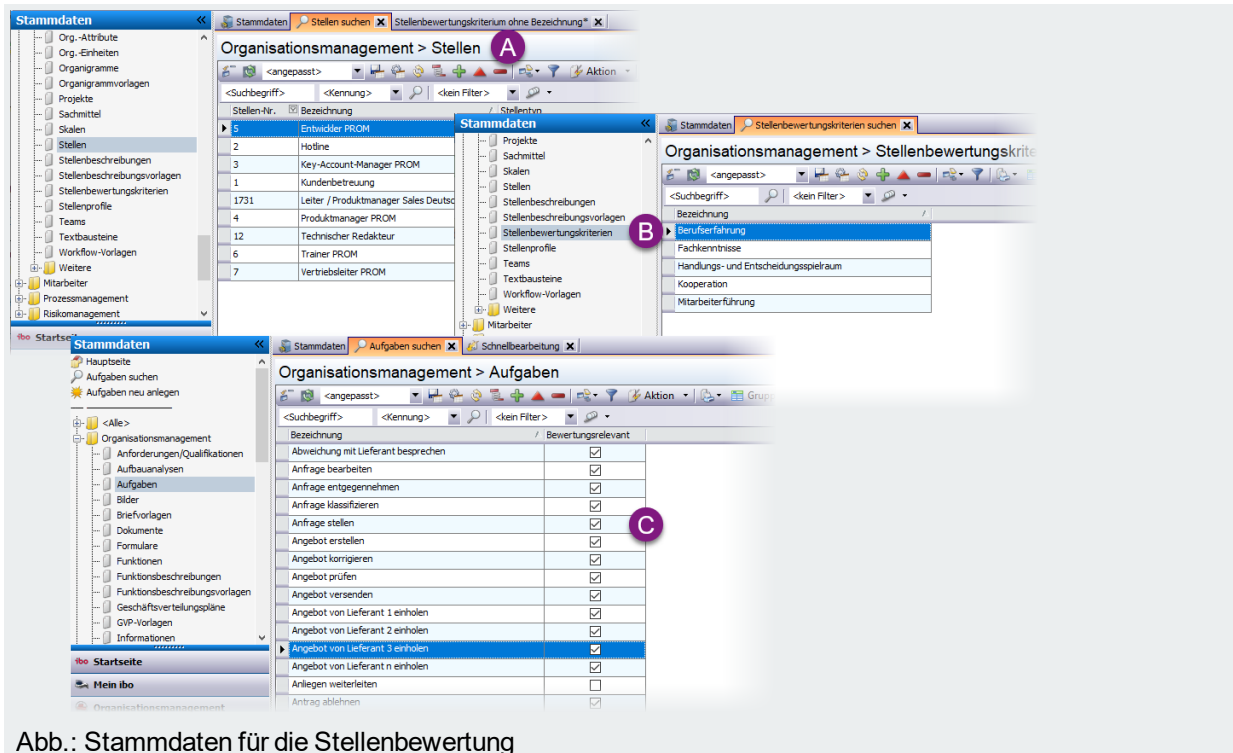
Stammdaten
Org.-Attribute
Org.-Einheiten
Organigramme
Organigrammvorlagen
Projekte
Sachmittel
Skalen
Stellen
Stellenbeschreibungen
Stellenbeschreibungsvorlagen
Stellenbewertungskriterien
Stellenprofile
Teams
Textbausteine
Workflow-Vorlagen
Weitere
Mitarbeiter
Prozessmanagement
Risikomanagement
Startseite

Stammdaten | Stellen suchen | Stellenbewertungskriterium ohne Bezeichnung*

Organisationsmanagement > Stellen

A

<angepasst> Aktion
<Suchbegriff> <Kennung> <kein Filter>

| Stellen-Nr. | Bezeichnung | Stellentyp |
|---|---|---|
| 5 | Entwickler PROM | |
| 2 | Hotline | |
| 3 | Key-Account-Manager PROM | |
| 1 | Kundenbetreuung | |
| 1731 | Leiter / Produktmanager Sales Deutsc | |
| 4 | Produktmanager PROM | |
| 12 | Technischer Redakteur | |
| 6 | Trainer PROM | |
| 7 | Vertriebsleiter PROM | |

Stammdaten
Projekte
Sachmittel
Skalen
Stellen
Stellenbeschreibungen
Stellenbeschreibungsvorlagen
Stellenbewertungskriterien
Stellenprofile
Teams
Textbausteine
Workflow-Vorlagen
Weitere
Mitarbeiter

B

Stammdaten | Stellenbewertungskriterien suchen

Organisationsmanagement > Stellenbewertungskrite

<Suchbegriff> <kein Filter>

| Bezeichnung |
|---|
| Berufserfahrung |
| Fachkenntnisse |
| Handlungs- und Entscheidungsspielraum |
| Kooperation |
| Mitarbeiterführung |

Stammdaten
Hauptseite
Aufgaben suchen
Aufgaben neu anlegen
<Alle>
Organisationsmanagement
Anforderungen/Qualifikationen
Aufbauanalysen
Aufgaben
Bilder
Briefvorlagen
Dokumente
Formulare
Funktionen
Funktionsbeschreibungen
Funktionsbeschreibungsvorlagen
Geschäftsverteilungspläne
GVP-Vorlagen
Informationen
Startseite
Mein ibo
Organisationsmanagement

Stammdaten | Aufgaben suchen | Schnellbearbeitung

Organisationsmanagement > Aufgaben

<angepasst> Aktion Grupp
<Suchbegriff> <Kennung> <kein Filter>

C

| Bezeichnung | Bewertungsrelevant |
|---|---|
| Abweichung mit Lieferant besprechen | ☑ |
| Anfrage bearbeiten | ☑ |
| Anfrage entgegennehmen | ☑ |
| Anfrage klassifizieren | ☑ |
| Anfrage stellen | ☑ |
| Angebot erstellen | ☑ |
| Angebot korrigieren | ☑ |
| Angebot prüfen | ☑ |
| Angebot versenden | ☑ |
| Angebot von Lieferant 1 einholen | ☑ |
| Angebot von Lieferant 2 einholen | ☑ |
| Angebot von Lieferant 3 einholen | ☑ |
| Angebot von Lieferant n einholen | ☑ |
| Anliegen weiterleiten | ☐ |
| Antrag ablehnen | ☑ |

Abb.: Stammdaten für die Stellenbewertung